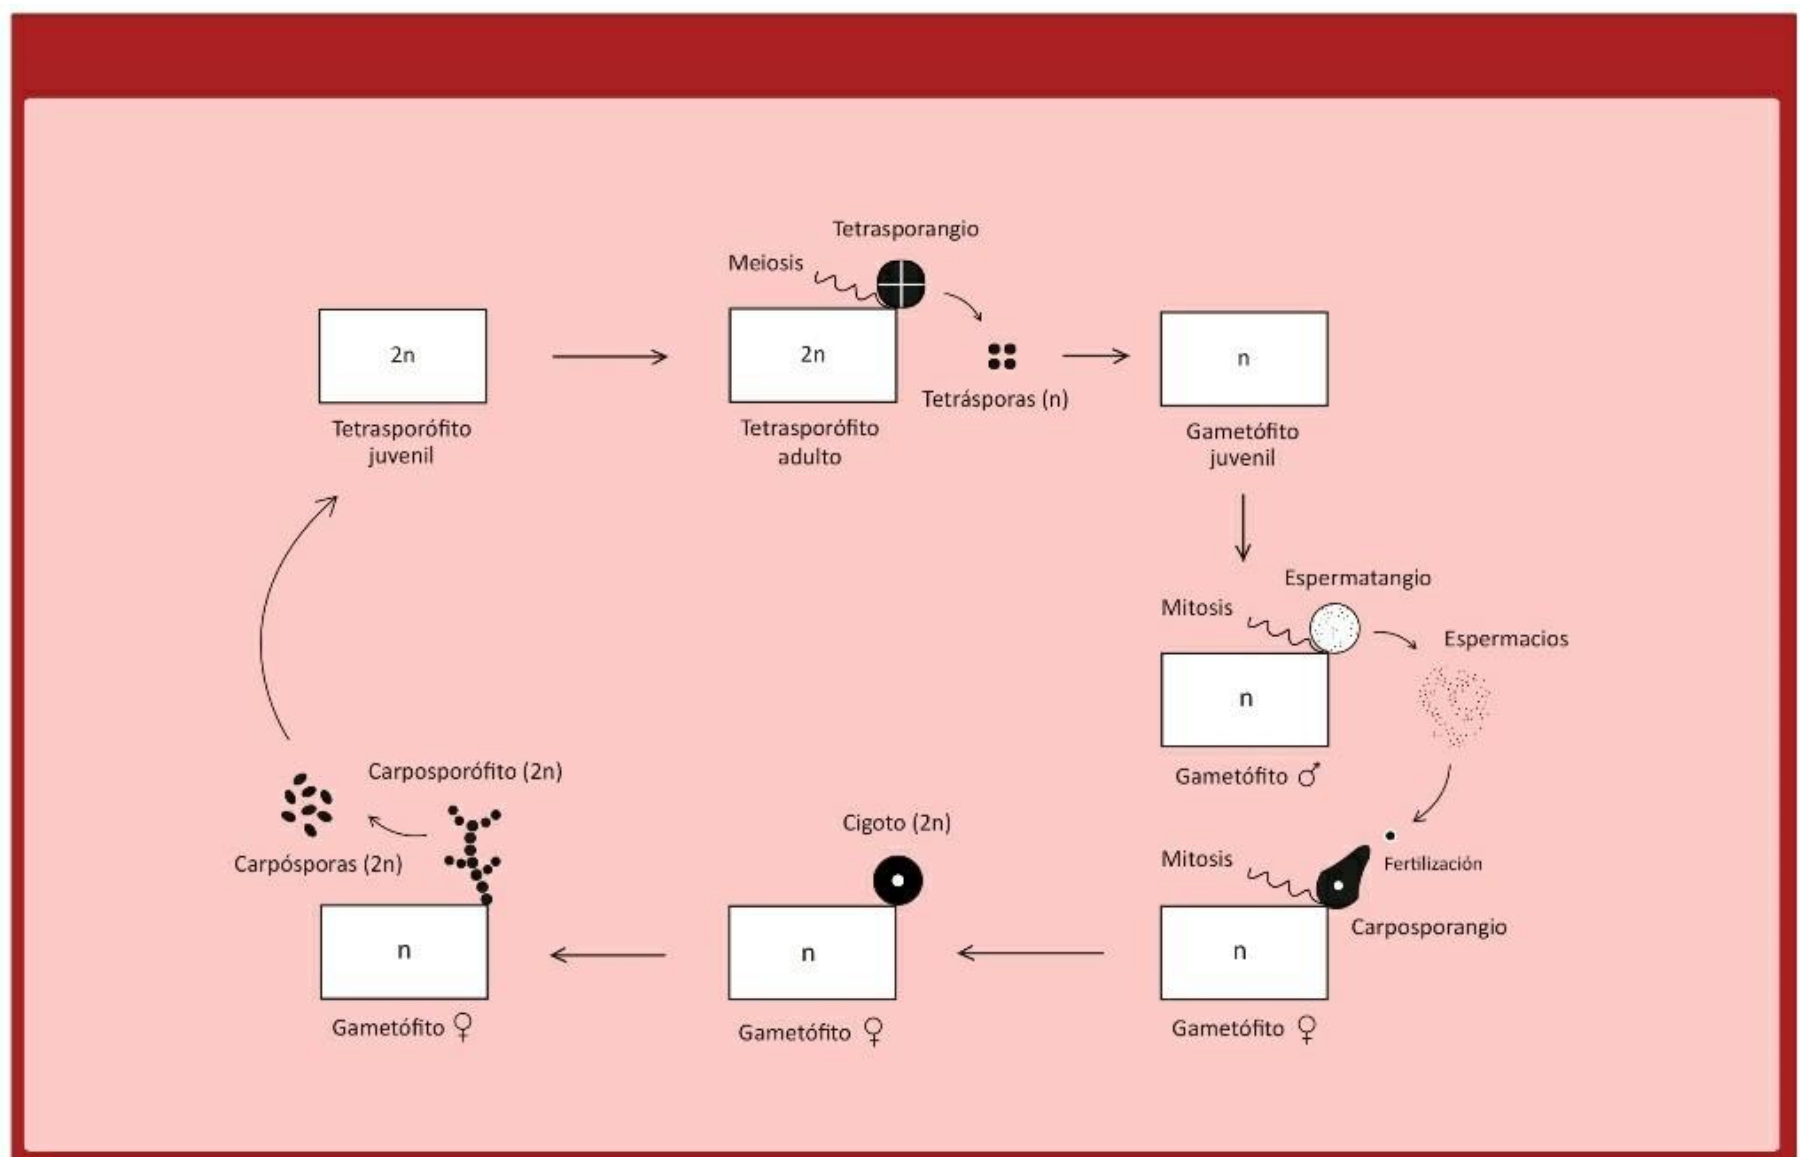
2n

Tetrasporófito juvenil

Tetrasporangio

Meiosis

2n

Tetrasporófito adulto

Tetrásporas (n)

n

Gametófito juvenil

Espermatangio

Mitosis

Espermacios

n

Gametófito ♂

Mitosis

Fertilización

Carposporangio

n

Gametófito ♀

Cigoto (2n)

n

Gametófito ♀

Carposporófito (2n)

Carpósporas (2n)

n

Gametófito ♀